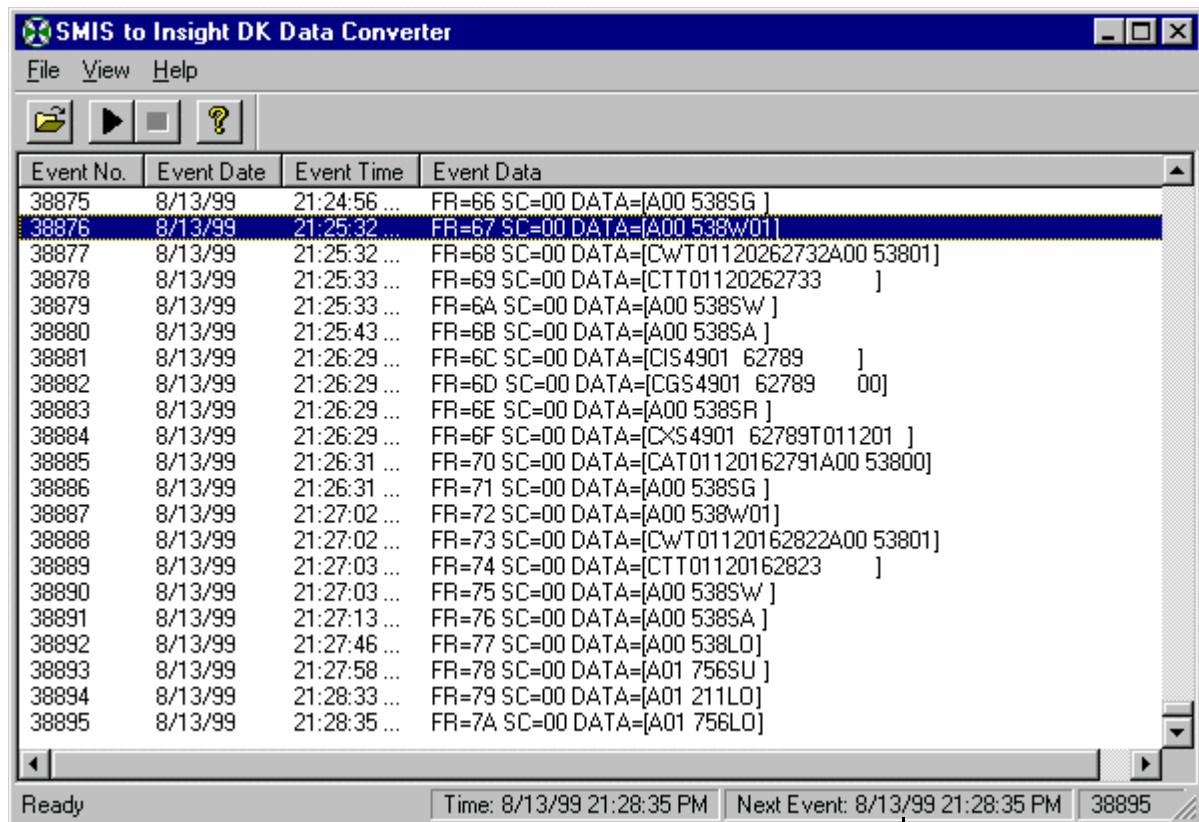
SMIS to Insight DK Data Converter

File View Help

| Event No. | Event Date | Event Time | Event Data |
|---|---|---|---|
| 38875 | 8/13/99 | 21:24:56 ... | FR=66 SC=00 DATA=[A00 538SG ] |
| 38876 | 8/13/99 | 21:25:32 ... | FR=67 SC=00 DATA=[A00 538W01] |
| 38877 | 8/13/99 | 21:25:32 ... | FR=68 SC=00 DATA=[CWT01120262732A00 53801] |
| 38878 | 8/13/99 | 21:25:33 ... | FR=69 SC=00 DATA=[CTT01120262733 ] |
| 38879 | 8/13/99 | 21:25:33 ... | FR=6A SC=00 DATA=[A00 538SW ] |
| 38880 | 8/13/99 | 21:25:43 ... | FR=6B SC=00 DATA=[A00 538SA ] |
| 38881 | 8/13/99 | 21:26:29 ... | FR=6C SC=00 DATA=[CIS4901 62789 ] |
| 38882 | 8/13/99 | 21:26:29 ... | FR=6D SC=00 DATA=[CGS4901 62789 00] |
| 38883 | 8/13/99 | 21:26:29 ... | FR=6E SC=00 DATA=[A00 538SR ] |
| 38884 | 8/13/99 | 21:26:29 ... | FR=6F SC=00 DATA=[CXS4901 62789T011201 ] |
| 38885 | 8/13/99 | 21:26:31 ... | FR=70 SC=00 DATA=[CAT01120162791A00 53800] |
| 38886 | 8/13/99 | 21:26:31 ... | FR=71 SC=00 DATA=[A00 538SG ] |
| 38887 | 8/13/99 | 21:27:02 ... | FR=72 SC=00 DATA=[A00 538W01] |
| 38888 | 8/13/99 | 21:27:02 ... | FR=73 SC=00 DATA=[CWT01120162822A00 53801] |
| 38889 | 8/13/99 | 21:27:03 ... | FR=74 SC=00 DATA=[CTT01120162823 ] |
| 38890 | 8/13/99 | 21:27:03 ... | FR=75 SC=00 DATA=[A00 538SW ] |
| 38891 | 8/13/99 | 21:27:13 ... | FR=76 SC=00 DATA=[A00 538SA ] |
| 38892 | 8/13/99 | 21:27:46 ... | FR=77 SC=00 DATA=[A00 538LO] |
| 38893 | 8/13/99 | 21:27:58 ... | FR=78 SC=00 DATA=[A01 756SU ] |
| 38894 | 8/13/99 | 21:28:33 ... | FR=79 SC=00 DATA=[A01 211LO] |
| 38895 | 8/13/99 | 21:28:35 ... | FR=7A SC=00 DATA=[A01 756LO] |

Ready | Time: 8/13/99 21:28:35 PM | Next Event: 8/13/99 21:28:35 PM | 38895